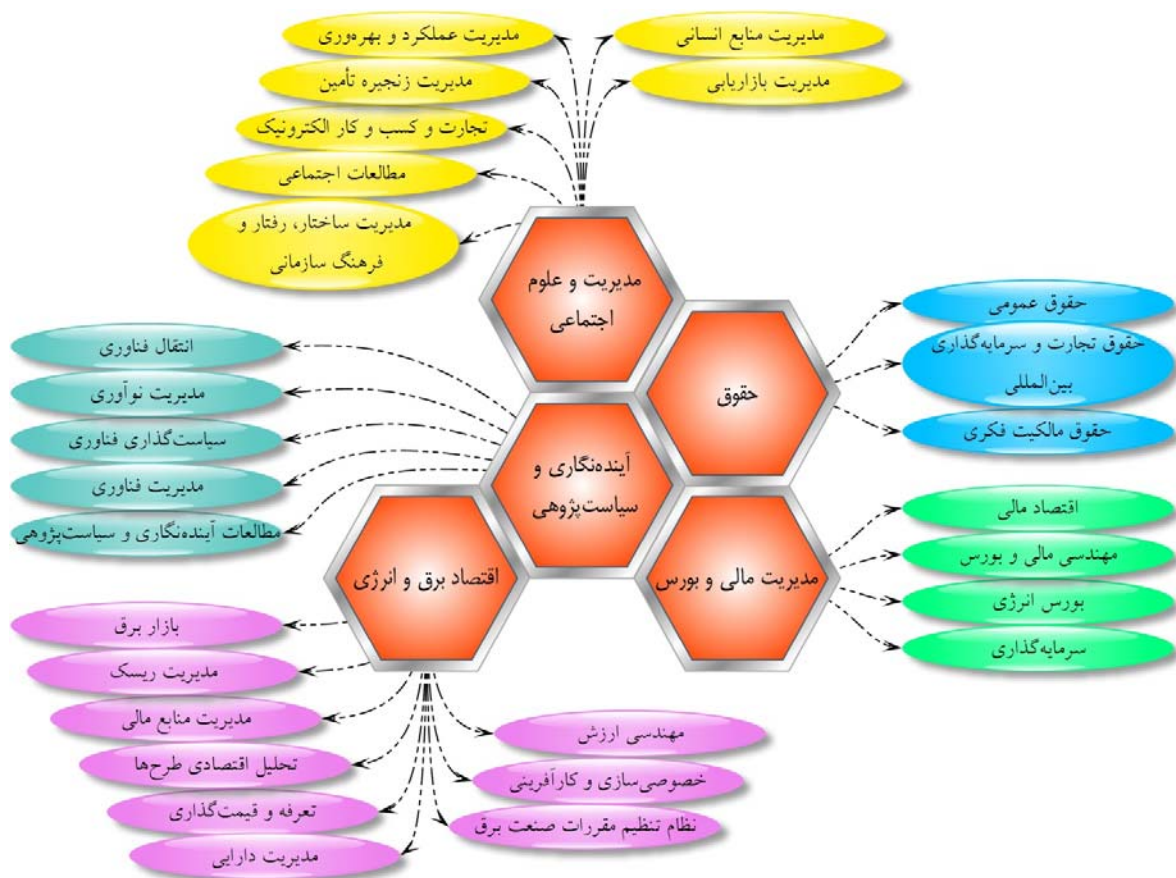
مدیریت منابع انسانی
مدیریت عملکرد و بهره‌وری
مدیریت بازاریابی
مدیریت زنجیره تأمین
تجارت و کسب و کار الکترونیک
مطالعات اجتماعی
مدیریت ساختار، رفتار و فرهنگ سازمانی

مدیریت و علوم اجتماعی

حقوق
حقوق عمومی
حقوق تجارت و سرمایه‌گذاری بین‌المللی
حقوق مالکیت فکری

آینده‌نگاری و سیاست‌پژوهی
انتقال فناوری
مدیریت نوآوری
سیاست‌گذاری فناوری
مدیریت فناوری
مطالعات آینده‌نگاری و سیاست‌پژوهی

مدیریت مالی و بورس
اقتصاد مالی
مهندسی مالی و بورس
بورس انرژی
سرمایه‌گذاری

اقتصاد برق و انرژی
بازار برق
مدیریت ریسک
مدیریت منابع مالی
تحلیل اقتصادی طرح‌ها
تعرفه و قیمت‌گذاری
مدیریت دارایی
مهندسی ارزش
خصوصی‌سازی و کارآفرینی
نظام تنظیم مقررات صنعت برق